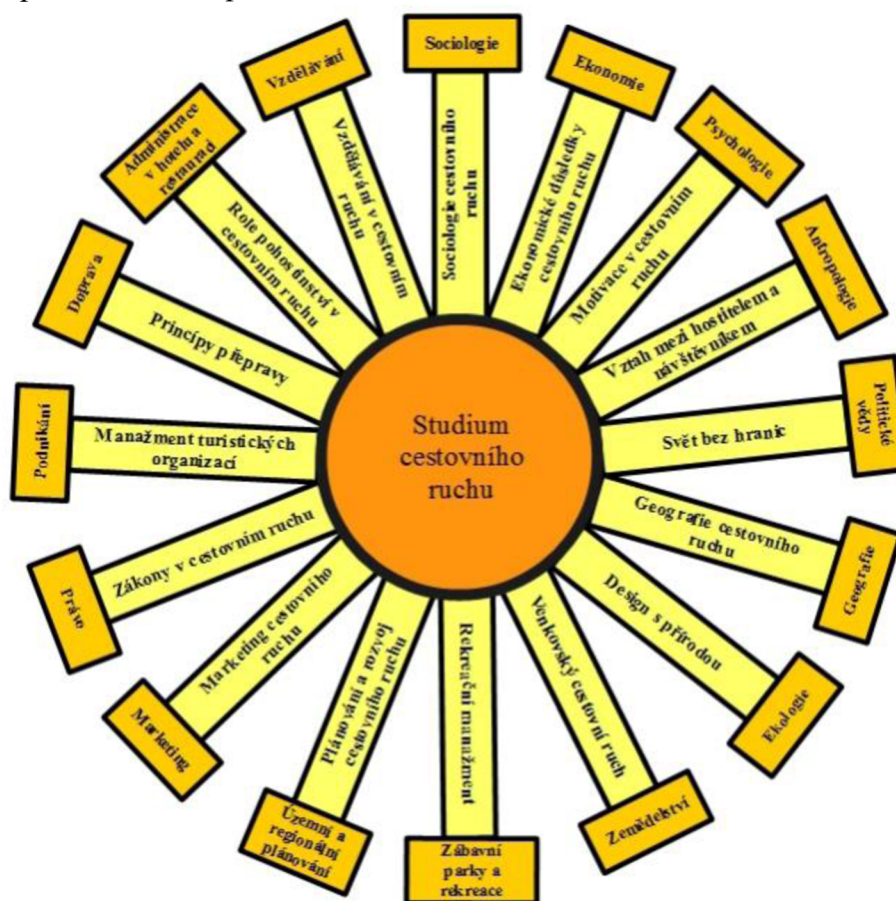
Studium cestovního ruchu

Sociologie
Sociologie cestovního ruchu

Ekonomie
Ekonomické důsledky cestovního ruchu

Psychologie
Motivace v cestovním ruchu

Antropologie
Vztah mezi hostitelem a návštěvníkem

Politické vědy
Svět bez hranic

Geografie
Geografie cestovního ruchu

Ekologie
Design s přírodou

Zemědělství
Venkovský cestovní ruch

Zábavní parky a rekreace
Rekreační manažment

Územní a regionální plánování
Plánování a rozvoj cestovního ruchu

Marketing
Marketing cestovního ruchu

Právo
Zákony v cestovním ruchu

Podnikání
Manažment turistických organizací

Doprava
Principy přepravy

Administrace v hotelu a restauraci
Role pohostinství v cestovním ruchu

Vzdělávání
Vzdělávání v cestovním ruchu